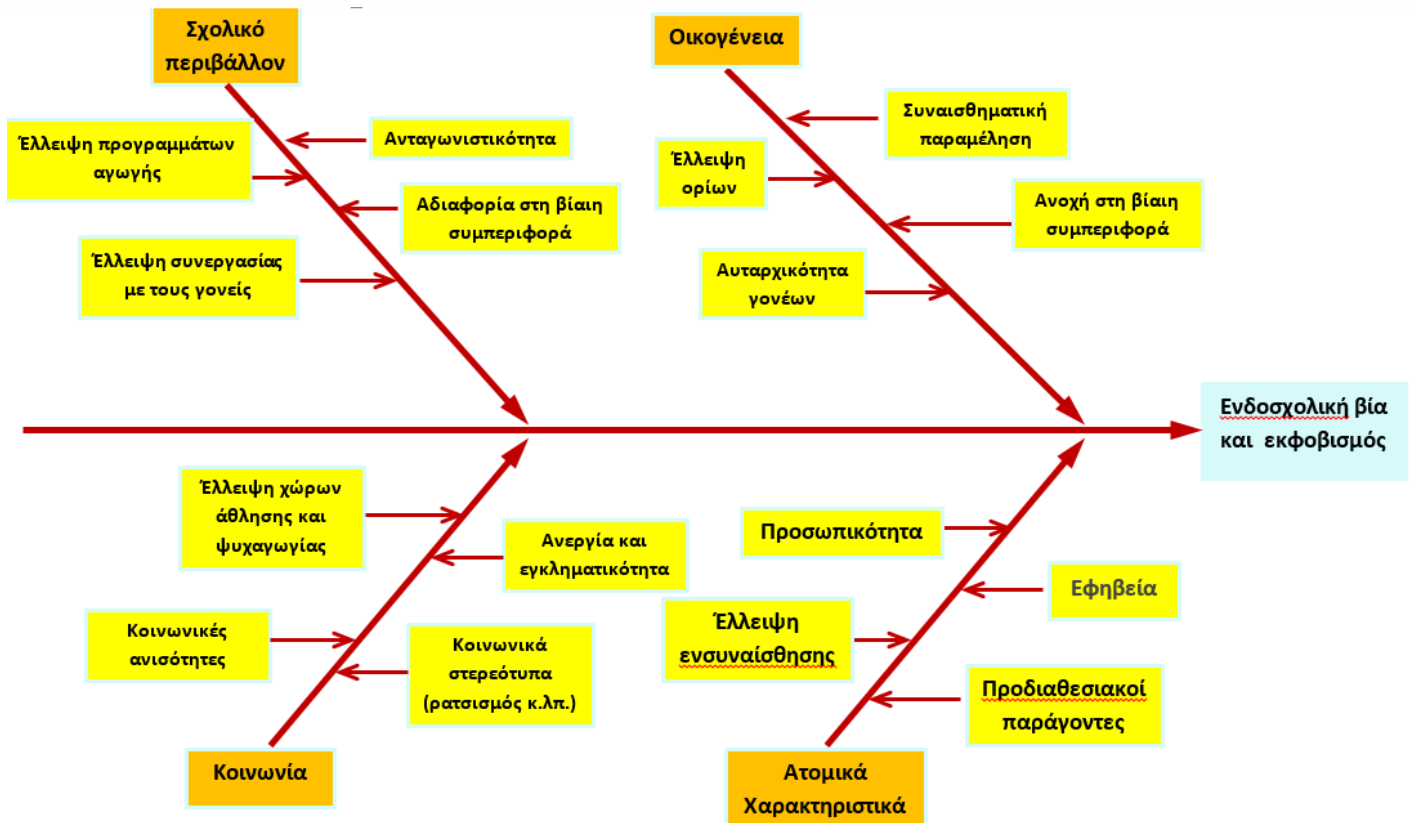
Σχολικό περιβάλλον

Ανταγωνιστικότητα

Έλλειψη προγραμμάτων αγωγής

Αδιαφορία στη βίαιη συμπεριφορά

Έλλειψη συνεργασίας με τους γονείς

Οικογένεια

Συναισθηματική παραμέληση

Έλλειψη ορίων

Ανοχή στη βίαιη συμπεριφορά

Αυταρχικότητα γονέων

Ενδοσχολική βία και εκφοβισμός

Έλλειψη χώρων άθλησης και ψυχαγωγίας

Ανεργία και εγκληματικότητα

Κοινωνικές ανισότητες

Κοινωνικά στερεότυπα (ρατσισμός κ.λπ.)

Κοινωνία

Προσωπικότητα

Εφηβεία

Έλλειψη ενσυναίσθησης

Προδιαθεσιακοί παράγοντες

Ατομικά Χαρακτηριστικά